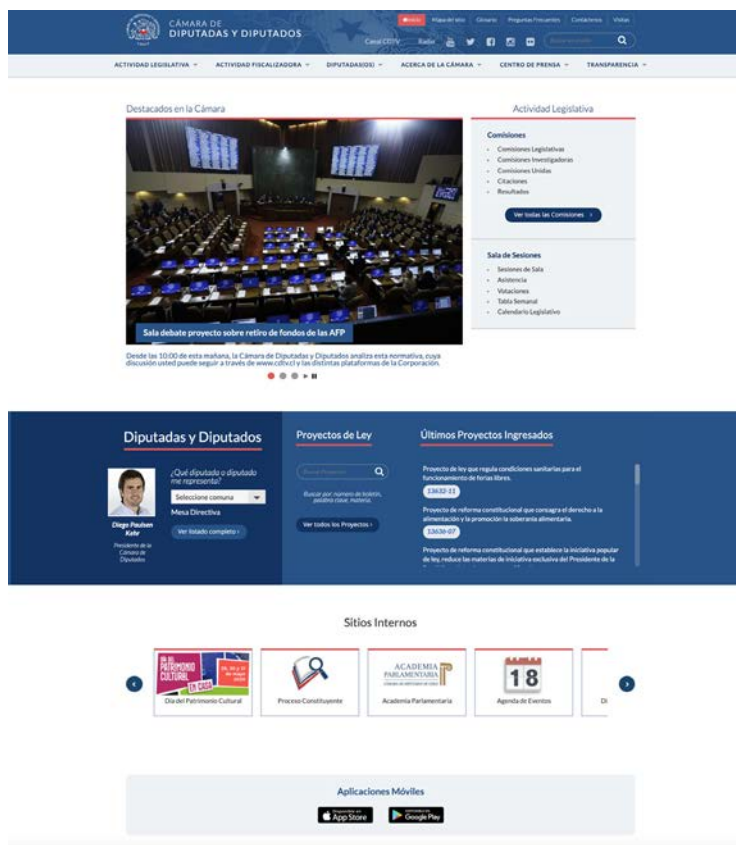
CÁMARA DE DIPUTADAS Y DIPUTADOS

Inicio Mapa del sitio Glosario Preguntas Frecuentes Contáctenos Visitas

Canal CDTV Radio

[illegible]

ACTIVIDAD LEGISLATIVA ACTIVIDAD FISCALIZADORA DIPUTADAS(OS) ACERCA DE LA CÁMARA CENTRO DE PRENSA TRANSPARENCIA

Destacados en la Cámara

Sala debate proyecto sobre retiro de fondos de las AFP

Desde las 10:00 de esta mañana, la Cámara de Diputadas y Diputados analiza esta normativa, cuya discusión usted puede seguir a través de www.cdtv.cl y las distintas plataformas de la Corporación.

Actividad Legislativa

Comisiones
- Comisiones Legislativas
- Comisiones Investigadoras
- Comisiones Unidas
- Citaciones
- Resultados

Ver todas las Comisiones

Sala de Sesiones
- Sesiones de Sala
- Asistencia
- Votaciones
- Tabla Semanal
- Calendario Legislativo

Diputadas y Diputados

¿Qué diputada o diputado me representa?

Seleccione comuna

Mesa Directiva

Ver listado completo

Diego Paulsen Kehr
Presidente de la Cámara de Diputados

Proyectos de Ley

Buscar Proyectos

Buscar por número de boletín, palabra clave, materia.

Ver todos los Proyectos

Últimos Proyectos Ingresados

Proyecto de ley que regula condiciones sanitarias para el funcionamiento de ferias libres.
13632-11

Proyecto de reforma constitucional que consagra el derecho a la alimentación y la promoción la soberanía alimentaria.
13630-07

Proyecto de reforma constitucional que establece la iniciativa popular de ley, reduce las materias de iniciativa exclusiva del Presidente de la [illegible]

Sitios Internos

DÍA DEL PATRIMONIO CULTURAL EN CASA
Día del Patrimonio Cultural

Proceso Constituyente

ACADEMIA PARLAMENTARIA
Academia Parlamentaria

18
Agenda de Eventos

Di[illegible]

Aplicaciones Móviles

App Store

Google Play